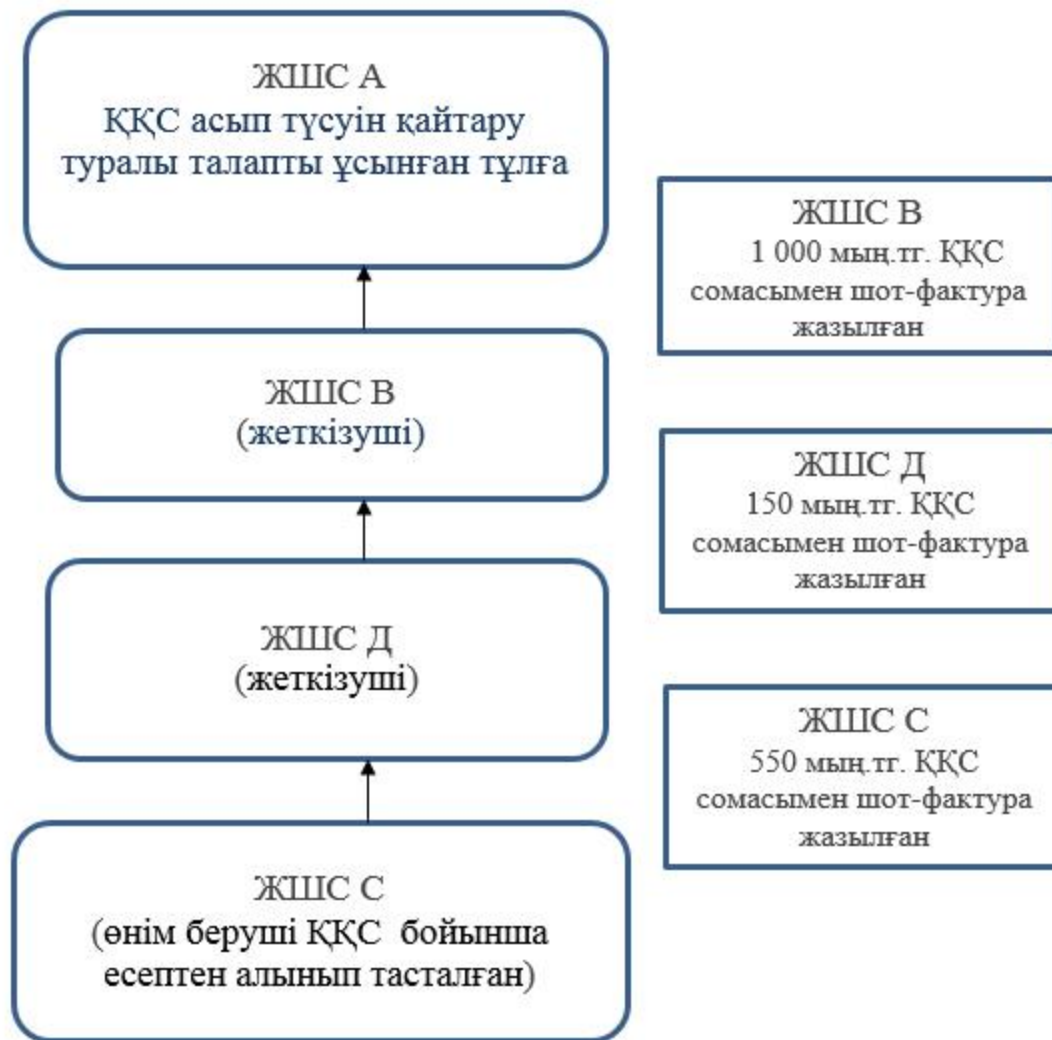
ЖШС А
ҚҚС асып түсуін қайтару туралы талапты ұсынған тұлға

ЖШС В
(жеткізуші)

ЖШС Д
(жеткізуші)

ЖШС С
(өнім беруші ҚҚС бойынша есептен алынып тасталған)

ЖШС В
1 000 мың.тг. ҚҚС сомасымен шот-фактура жазылған

ЖШС Д
150 мың.тг. ҚҚС сомасымен шот-фактура жазылған

ЖШС С
550 мың.тг. ҚҚС сомасымен шот-фактура жазылған